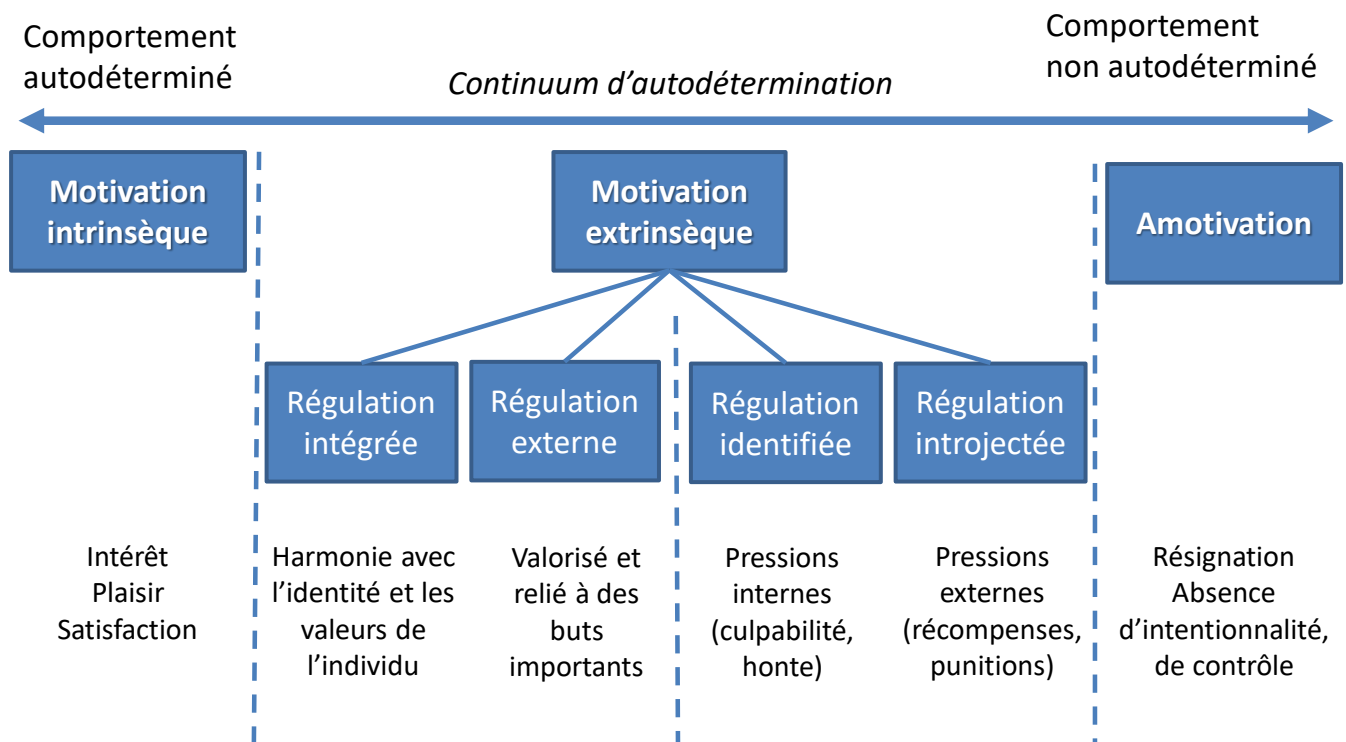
Comportement autodéterminé

Continuum d'autodétermination

Comportement non autodéterminé

Motivation intrinsèque

Motivation extrinsèque

Amotivation

Régulation intégrée

Régulation externe

Régulation identifiée

Régulation introjectée

Intérêt
Plaisir
Satisfaction

Harmonie avec l'identité et les valeurs de l'individu

Valorisé et relié à des buts importants

Pressions internes (culpabilité, honte)

Pressions externes (récompenses, punitions)

Résignation
Absence d'intentionnalité, de contrôle